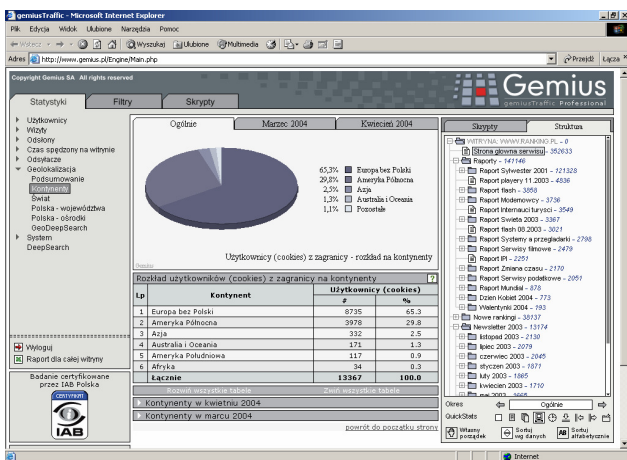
gemiusTraffic - Microsoft Internet Explorer

Plik Edycja Widok Ulubione Narzędzia Pomoc

Wstecz Wyszukaj Ulubione Multimedia

Adres http://www.gemius.pl/Engine/Main.php

Przejdź Łącza

Copyright Gemius SA All rights reserved

Gemius
gemiusTraffic Professional

Statystyki Filtry Skrypty

Użytkownicy
Wizyty
Odsłony
Czas spędzony na witrynie
Odsyłacze
Geolokalizacja
Podsumowanie
Kontynenty
Świat
Polska - województwa
Polska - ośrodki
GeoDeepSearch
System
DeepSearch

Wyloguj
Raport dla całej witryny

Badanie certyfikowane przez IAB Polska
IAB

Ogólnie | Marzec 2004 | Kwiecień 2004

65,3% Europa bez Polski
29,8% Ameryka Północna
2,5% Azja
1,3% Australia i Oceania
1,1% Pozostałe

Użytkownicy (cookies) z zagranicy - rozkład na kontynenty

Rozkład użytkowników (cookies) z zagranicy na kontynenty ?

| Lp | Kontynent | Użytkownicy (cookies) # | % |
|---|---|---|---|
| 1 | Europa bez Polski | 8735 | 65.3 |
| 2 | Ameryka Północna | 3978 | 29.8 |
| 3 | Azja | 332 | 2.5 |
| 4 | Australia i Oceania | 171 | 1.3 |
| 5 | Ameryka Południowa | 117 | 0.9 |
| 6 | Afryka | 34 | 0.3 |
| | Łącznie | 13367 | 100.0 |

Rozwiń wszystkie tabele Zwiń wszystkie tabele

Kontynenty w kwietniu 2004
Kontynenty w marcu 2004

powrót do początku strony

Skrypty | Struktura

WITRYNA: WWW.RANKING.PL - 0
Strona główna serwisu - 352633
Raporty - 141146
Raport Sylwester 2001 - 121328
Raport giełdowy 11.2003 - 4836
Raport flash - 3858
Raport Modemowcy - 3736
Raport Internauci turyści - 3549
Raport Święta 2003 - 3367
Raport flash 08.2003 - 3021
Raport Systemy a przeglądarki - 2798
Raport Serwisy filmowe - 2479
Raport IPI - 2251
Raport Zmiana czasu - 2170
Raport Serwisy podatkowe - 2051
Raport Mundial - 878
Dzień Kobiet 2004 - 773
Walentynki 2004 - 193
Nowe rankingi - 38137
Newsletter 2003 - 13174
listopad 2003 - 2130
lipiec 2003 - 2079
czerwiec 2003 - 2045
styczeń 2003 - 1871
luty 2003 - 1865
kwiecień 2003 - 1710
maj 2003 - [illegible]

Okres Ogólnie
QuickStats
Własny porządek | Sortuj wg danych | Sortuj alfabetycznie

Internet